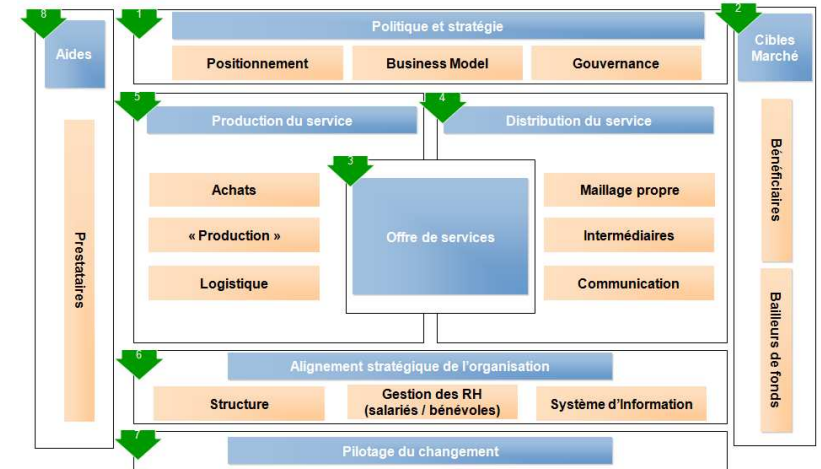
8
Aides

Prestataires

1
Politique et stratégie
Positionnement
Business Model
Gouvernance

2
Cibles Marché
Bénéficiaires
Bailleurs de fonds

5
Production du service
Achats
« Production »
Logistique

3
Offre de services

4
Distribution du service
Maillage propre
Intermédiaires
Communication

6
Alignement stratégique de l'organisation
Structure
Gestion des RH (salariés / bénévoles)
Système d'Information

7
Pilotage du changement